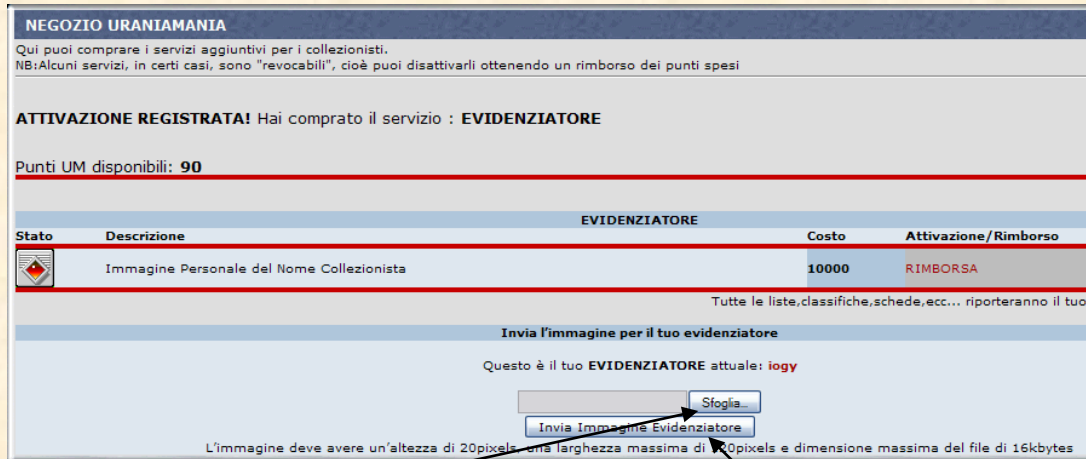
NEGOZIO URANIAMANIA

Qui puoi comprare i servizi aggiuntivi per i collezionisti.
NB:Alcuni servizi, in certi casi, sono "revocabili", cioè puoi disattivarli ottenendo un rimborso dei punti spesi

ATTIVAZIONE REGISTRATA! Hai comprato il servizio : EVIDENZIATORE

Punti UM disponibili: 90

EVIDENZIATORE

| Stato | Descrizione | Costo | Attivazione/Rimborso |
|---|---|---|---|
| | Immagine Personale del Nome Collezionista | 10000 | RIMBORSA |

Tutte le liste,classifiche,schede,ecc... riporteranno il tuo

Invia l'immagine per il tuo evidenziatore

Questo è il tuo EVIDENZIATORE attuale: iogy

Sfoglia...

Invia Immagine Evidenziatore

L'immagine deve avere un'altezza di 20pixels, una larghezza massima di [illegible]0pixels e dimensione massima del file di 16kbytes